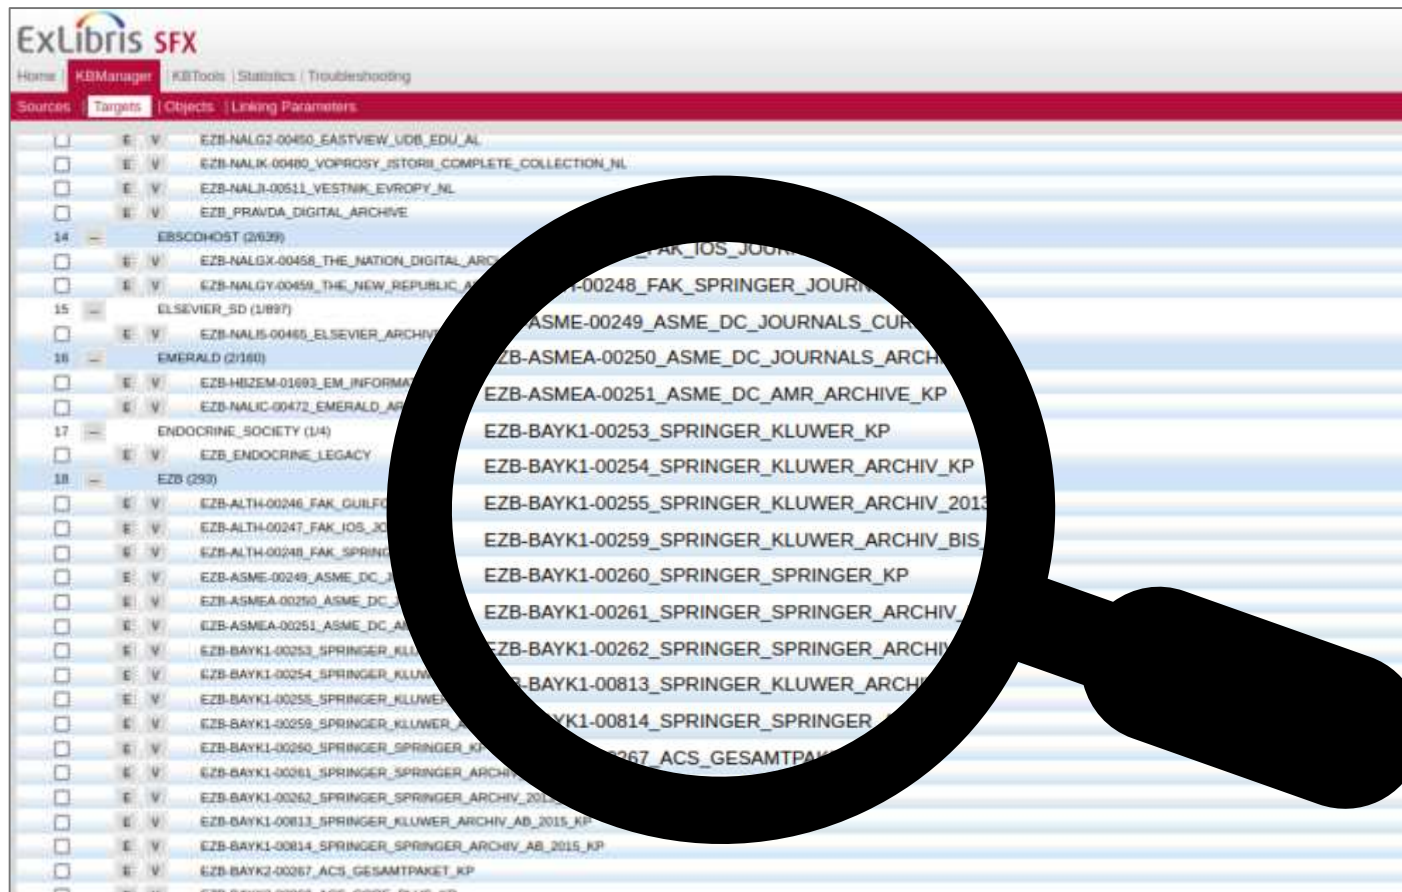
ExLibris SFX

Home | KBManager | KBTools | Statistics | Troubleshooting

Sources | Targets | Objects | Linking Parameters

E V EZB-NALG2-00450_EASTVIEW_UDB_EDU_AL
E V EZB-NALIK-00480_VOPROSY_ISTORII_COMPLETE_COLLECTION_NL
E V EZB-NALJI-00511_VESTNIK_EVROPY_NL
E V EZB_PRAVDA_DIGITAL_ARCHIVE
14 — EBSCOHOST (2/639)
E V EZB-NALGX-00458_THE_NATION_DIGITAL_ARC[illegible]
E V EZB-NALGY-00459_THE_NEW_REPUBLIC_A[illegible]
15 — ELSEVIER_SD (1/897)
E V EZB-NALIS-00465_ELSEVIER_ARCHIV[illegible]
16 — EMERALD (2/160)
E V EZB-HBZEM-01693_EM_INFORMA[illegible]
E V EZB-NALIC-00472_EMERALD_AR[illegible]
17 — ENDOCRINE_SOCIETY (1/4)
E V EZB_ENDOCRINE_LEGACY
18 — EZB (293)
E V EZB-ALTH-00246_FAK_GUILF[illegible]
E V EZB-ALTH-00247_FAK_IOS_JO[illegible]
E V EZB-ALTH-00248_FAK_SPRING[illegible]
E V EZB-ASME-00249_ASME_DC_J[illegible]
E V EZB-ASMEA-00250_ASME_DC_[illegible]
E V EZB-ASMEA-00251_ASME_DC_A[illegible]
E V EZB-BAYK1-00253_SPRINGER_KLU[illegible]
E V EZB-BAYK1-00254_SPRINGER_KLUW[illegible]
E V EZB-BAYK1-00255_SPRINGER_KLUWE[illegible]
E V EZB-BAYK1-00259_SPRINGER_KLUWER_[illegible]
E V EZB-BAYK1-00260_SPRINGER_SPRINGER_KP
E V EZB-BAYK1-00261_SPRINGER_SPRINGER_ARCHIV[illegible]
E V EZB-BAYK1-00262_SPRINGER_SPRINGER_ARCHIV_201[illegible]
E V EZB-BAYK1-00813_SPRINGER_KLUWER_ARCHIV_AB_2015_KP
E V EZB-BAYK1-00814_SPRINGER_SPRINGER_ARCHIV_AB_2015_KP
E V EZB-BAYK2-00267_ACS_GESAMTPAKET_KP

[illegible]_FAK_IOS_JOUR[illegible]
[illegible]-00248_FAK_SPRINGER_JOUR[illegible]
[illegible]ASME-00249_ASME_DC_JOURNALS_CUR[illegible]
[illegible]ZB-ASMEA-00250_ASME_DC_JOURNALS_ARCH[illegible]
EZB-ASMEA-00251_ASME_DC_AMR_ARCHIVE_KP
EZB-BAYK1-00253_SPRINGER_KLUWER_KP
EZB-BAYK1-00254_SPRINGER_KLUWER_ARCHIV_KP
EZB-BAYK1-00255_SPRINGER_KLUWER_ARCHIV_201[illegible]
EZB-BAYK1-00259_SPRINGER_KLUWER_ARCHIV_BIS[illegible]
EZB-BAYK1-00260_SPRINGER_SPRINGER_KP
EZB-BAYK1-00261_SPRINGER_SPRINGER_ARCHIV_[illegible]
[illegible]ZB-BAYK1-00262_SPRINGER_SPRINGER_ARCHI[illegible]
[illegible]BAYK1-00813_SPRINGER_KLUWER_ARCH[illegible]
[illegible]K1-00814_SPRINGER_SPRINGER_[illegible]
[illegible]267_ACS_GESAMTPA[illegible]